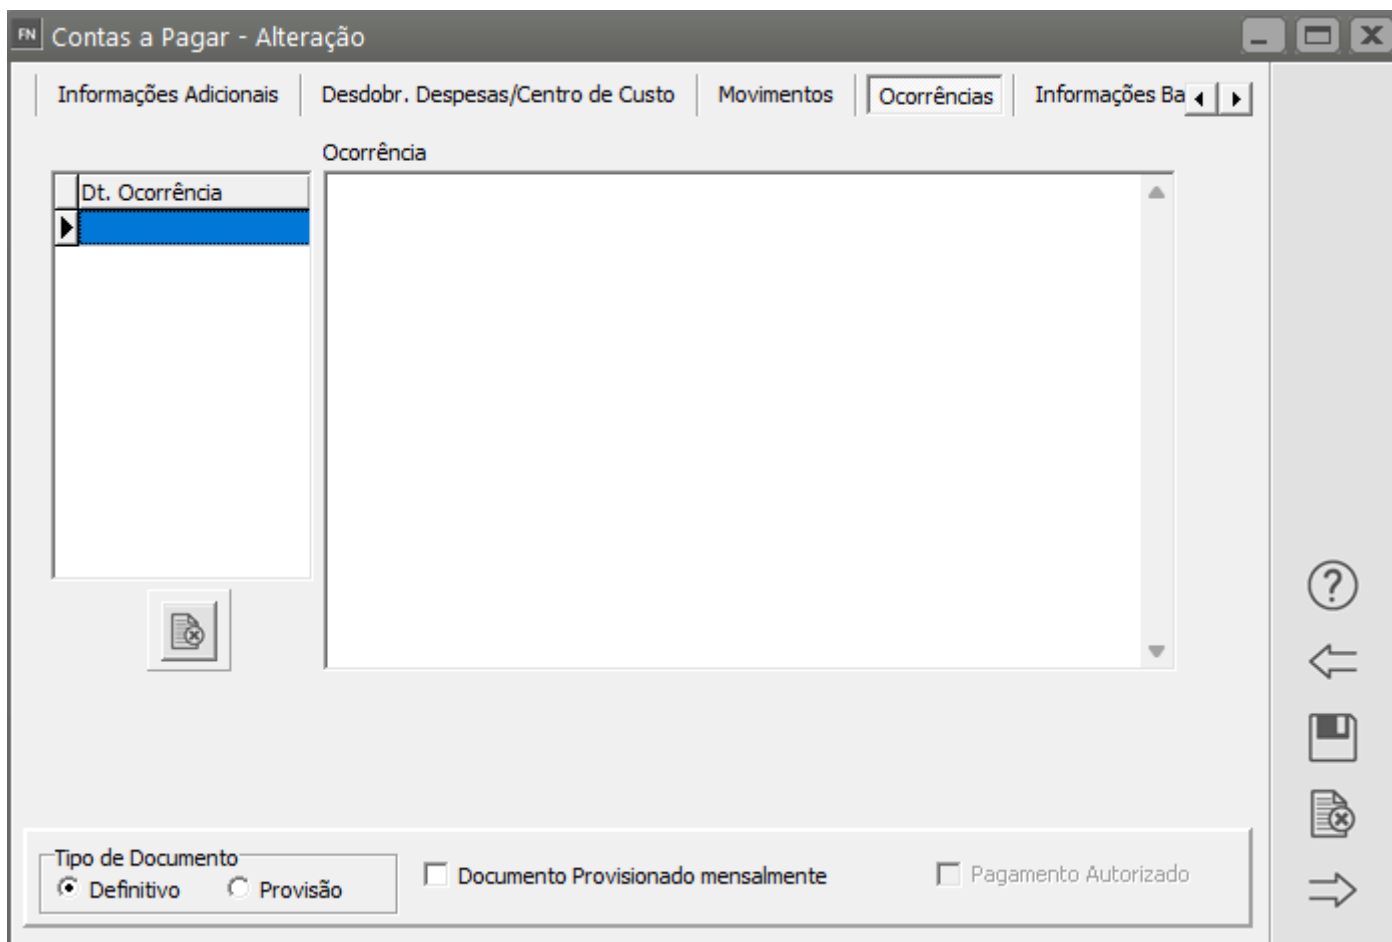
FN Contas a Pagar - Alteração

Informações Adicionais | Desdobr. Despesas/Centro de Custo | Movimentos | Ocorrências | Informações Ba

Ocorrência

Dt. Ocorrência

Tipo de Documento
Definitivo
Provisão

Documento Provisionado mensalmente

Pagamento Autorizado